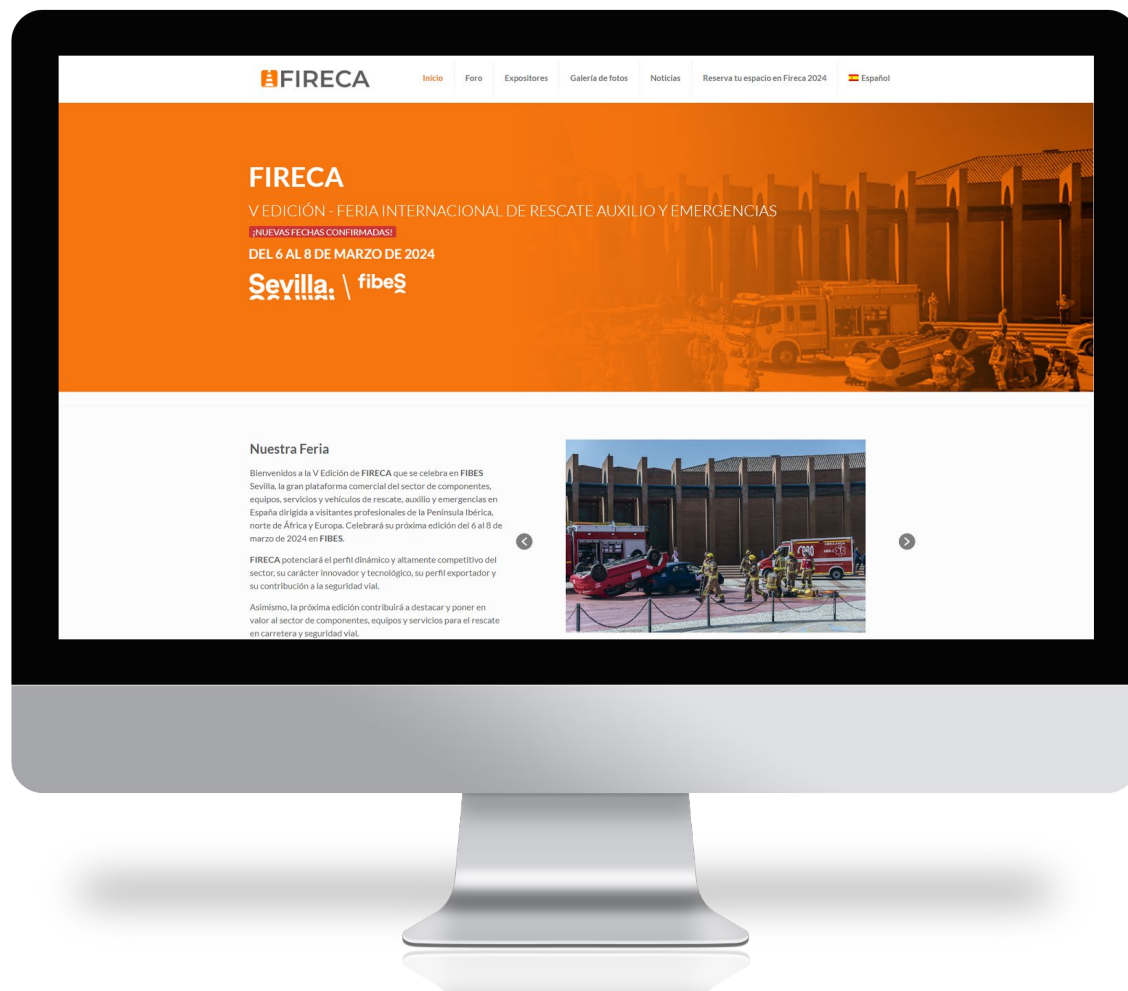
FIRECA

Inicio Foro Expositores Galería de fotos Noticias Reserva tu espacio en Fireca 2024 Español

FIRECA

V EDICIÓN - FERIA INTERNACIONAL DE RESCATE AUXILIO Y EMERGENCIAS

¡NUEVAS FECHAS CONFIRMADAS!

DEL 6 AL 8 DE MARZO DE 2024

Sevilla. \ fibes

Nuestra Feria

Bienvenidos a la V Edición de FIRECA que se celebra en FIBES Sevilla, la gran plataforma comercial del sector de componentes, equipos, servicios y vehículos de rescate, auxilio y emergencias en España dirigida a visitantes profesionales de la Península Ibérica, norte de África y Europa. Celebrará su próxima edición del 6 al 8 de marzo de 2024 en FIBES.

FIRECA potenciará el perfil dinámico y altamente competitivo del sector, su carácter innovador y tecnológico, su perfil exportador y su contribución a la seguridad vial.

Asimismo, la próxima edición contribuirá a destacar y poner en valor al sector de componentes, equipos y servicios para el rescate en carretera y seguridad vial.